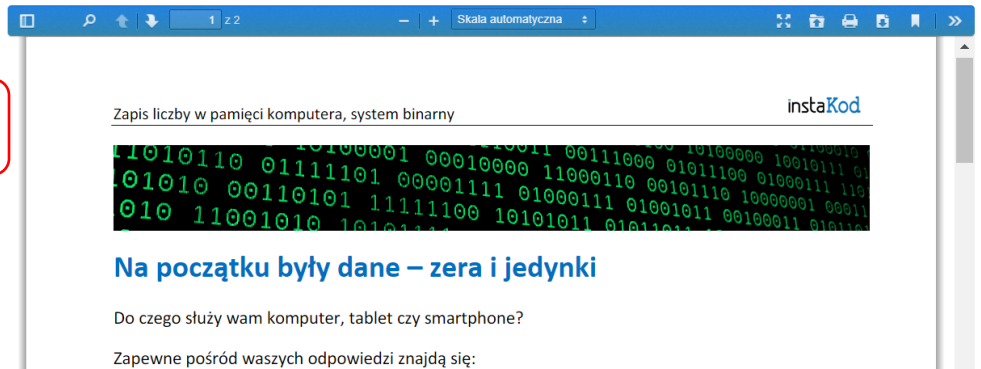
1 z 2

Skala automatyczna

Zapis liczby w pamięci komputera, system binarny

instaKod

11010110 01111101 00010000 00111000 01011100 10010111
01010 00110101 00001111 11000110 00101110 01000111
010 11001010 11111100 01000111 01001011 10000001
10101011 00100011

Na początku były dane – zera i jedynki

Do czego służy wam komputer, tablet czy smartphone?

Zapewne pośród waszych odpowiedzi znajdą się: